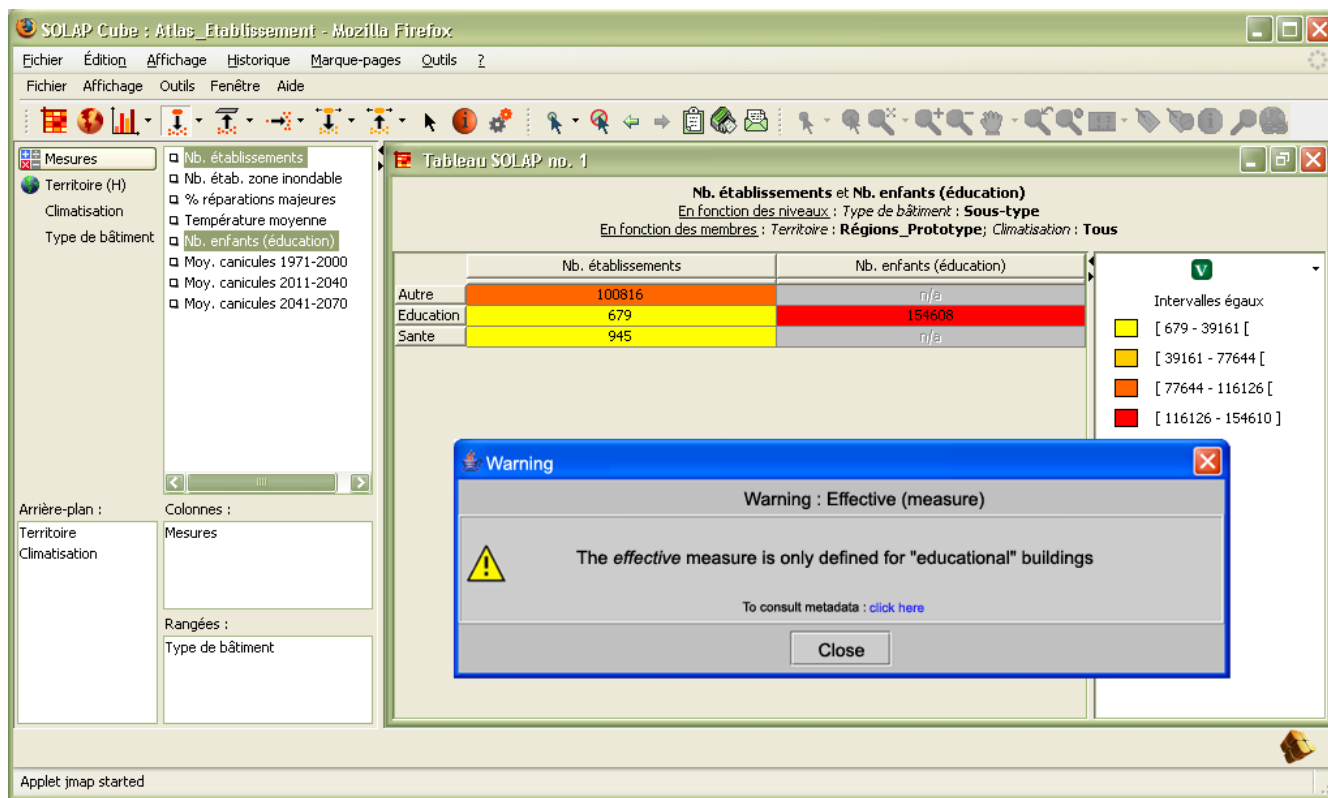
SOLAP Cube : Atlas_Etablissement - Mozilla Firefox

Fichier Édition Affichage Historique Marque-pages Outils ?

Fichier Affichage Outils Fenêtre Aide

Mesures
Territoire (H)
Climatisation
Type de bâtiment

Nb. établissements
Nb. étab. zone inondable
% réparations majeures
Température moyenne
Nb. enfants (éducation)
Moy. canicules 1971-2000
Moy. canicules 2011-2040
Moy. canicules 2041-2070

Arrière-plan :
Territoire
Climatisation

Colonnes :
Mesures

Rangées :
Type de bâtiment

Tableau SOLAP no. 1

Nb. établissements et Nb. enfants (éducation)
En fonction des niveaux : Type de bâtiment : Sous-type
En fonction des membres : Territoire : Régions_Prototype; Climatisation : Tous

| | Nb. établissements | Nb. enfants (éducation) |
|---|---|---|
| Autre | 100816 | n/a |
| Education | 679 | 154608 |
| Sante | 945 | n/a |

V
Intervalles égaux
[ 679 - 39161 [
[ 39161 - 77644 [
[ 77644 - 116126 [
[ 116126 - 154610 ]

Warning
Warning : Effective (measure)
The effective measure is only defined for "educational" buildings
To consult metadata : click here
Close

Applet jmap started